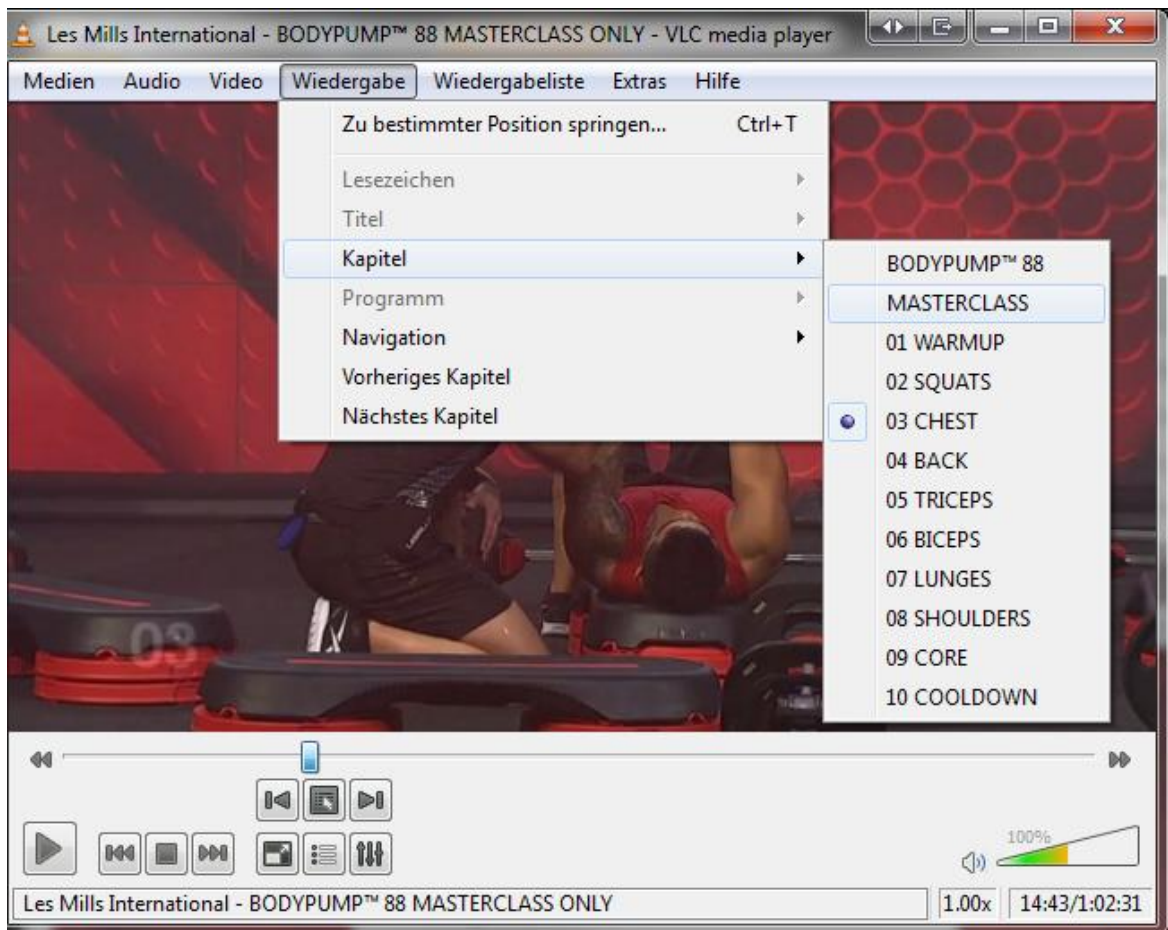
Les Mills International - BODYPUMP™ 88 MASTERCLASS ONLY - VLC media player

Medien Audio Video Wiedergabe Wiedergabeliste Extras Hilfe

Zu bestimmter Position springen... Ctrl+T

Lesezeichen
Titel
Kapitel
Programm
Navigation
Vorheriges Kapitel
Nächstes Kapitel

BODYPUMP™ 88
MASTERCLASS
01 WARMUP
02 SQUATS
03 CHEST
04 BACK
05 TRICEPS
06 BICEPS
07 LUNGES
08 SHOULDERS
09 CORE
10 COOLDOWN

03

100%

Les Mills International - BODYPUMP™ 88 MASTERCLASS ONLY
1.00x
14:43/1:02:31